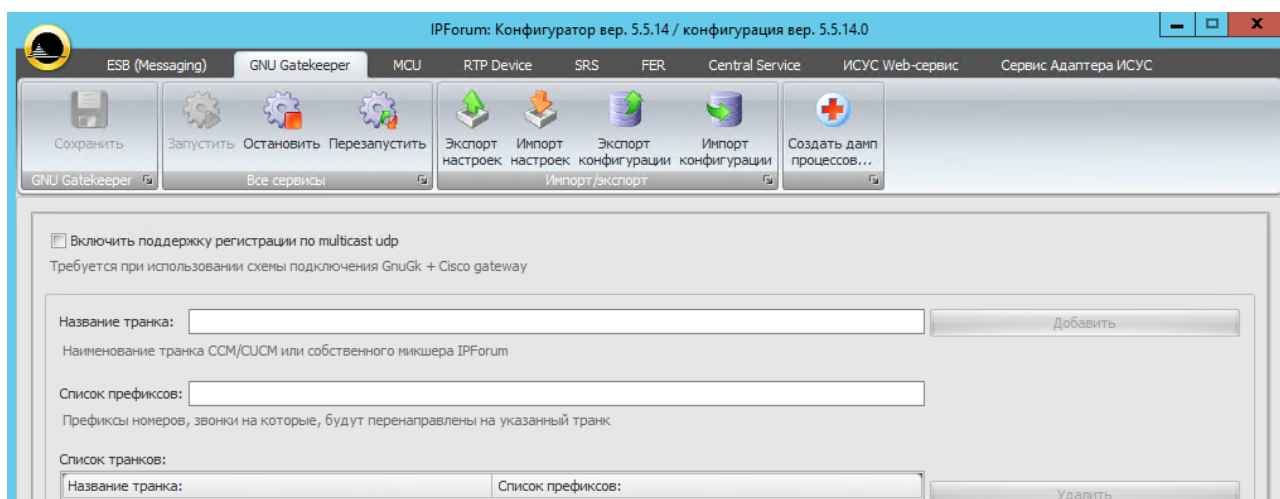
IPForum: Конфигуратор вер. 5.5.14 / конфигурация вер. 5.5.14.0

ESB (Messaging) GNU Gatekeeper MCU RTP Device SRS FER Central Service ИСУС Web-сервис Сервис Адаптера ИСУС

Сохранить
GNU Gatekeeper

Запустить Остановить Перезапустить
Все сервисы

Экспорт настроек Импорт настроек Экспорт конфигурации Импорт конфигурации
Импорт/экспорт

Создать дамп процессов...

Включить поддержку регистрации по multicast udp
Требуется при использовании схемы подключения GnuGk + Cisco gateway

Название транка:
Добавить
Наименование транка CCM/CUCM или собственного микшера IPForum

Список префиксов:
Префиксы номеров, звонки на которые, будут перенаправлены на указанный транк

Список транков:

| Название транка: | Список префиксов: |
|---|---|

Удалить